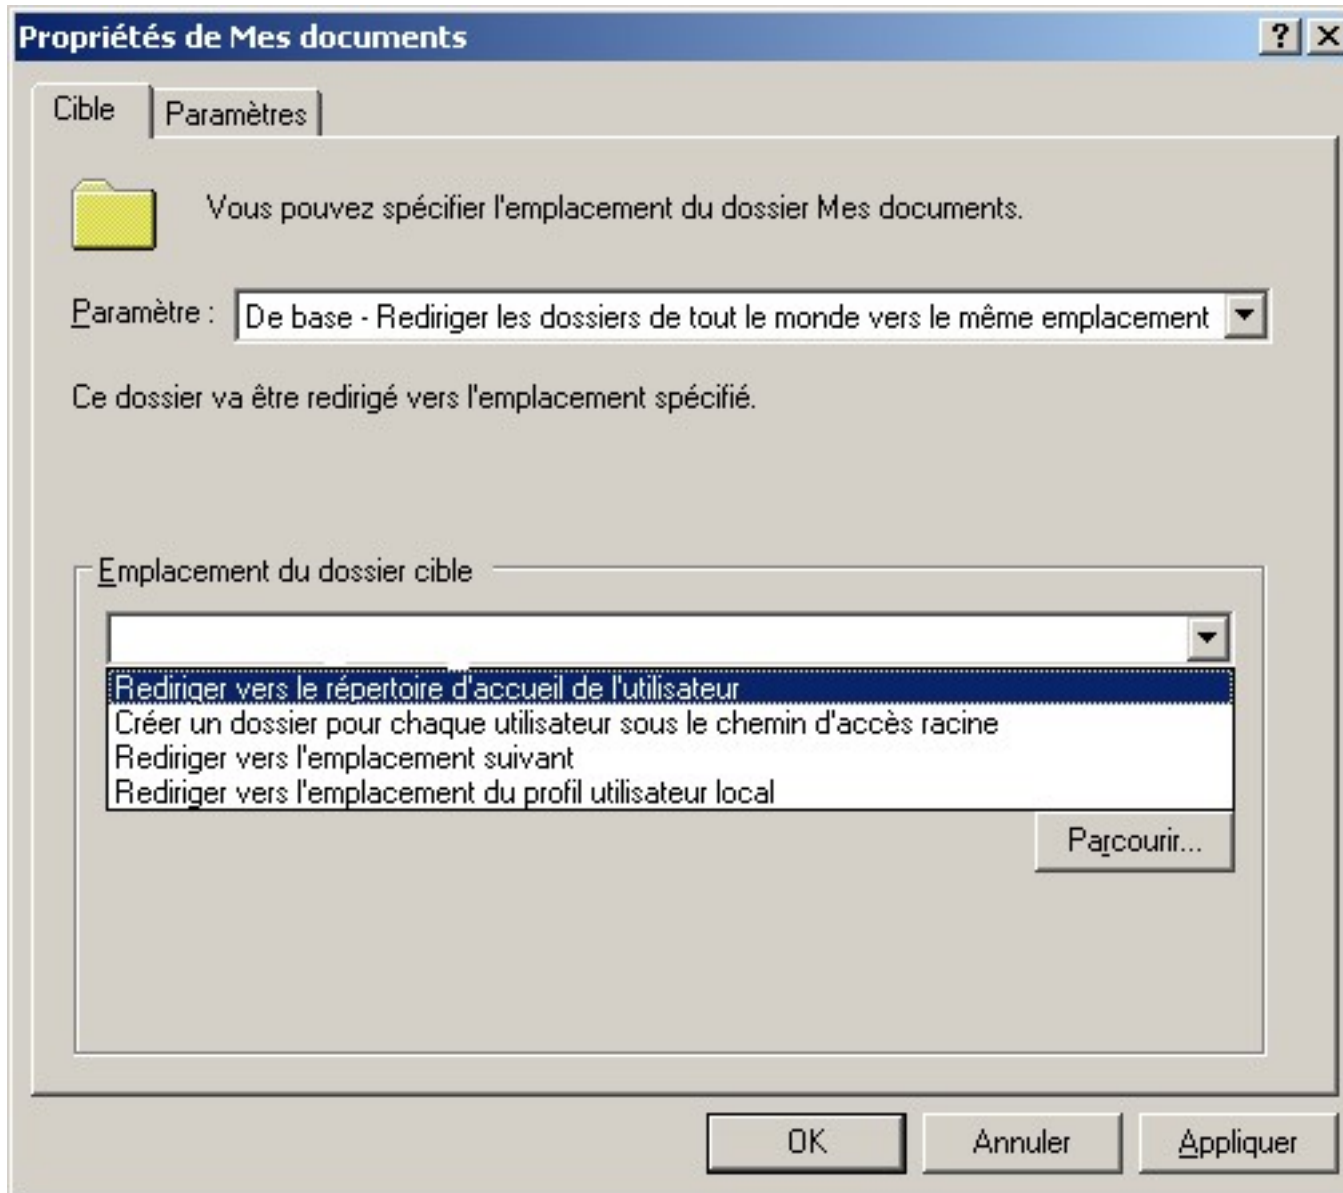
Propriétés de Mes documents

?
X

Cible
Paramètres

Vous pouvez spécifier l'emplacement du dossier Mes documents.

Paramètre : De base - Rediriger les dossiers de tout le monde vers le même emplacement

Ce dossier va être redirigé vers l'emplacement spécifié.

Emplacement du dossier cible

Rediriger vers le répertoire d'accueil de l'utilisateur
Créer un dossier pour chaque utilisateur sous le chemin d'accès racine
Rediriger vers l'emplacement suivant
Rediriger vers l'emplacement du profil utilisateur local

Parcourir...

OK
Annuler
Appliquer